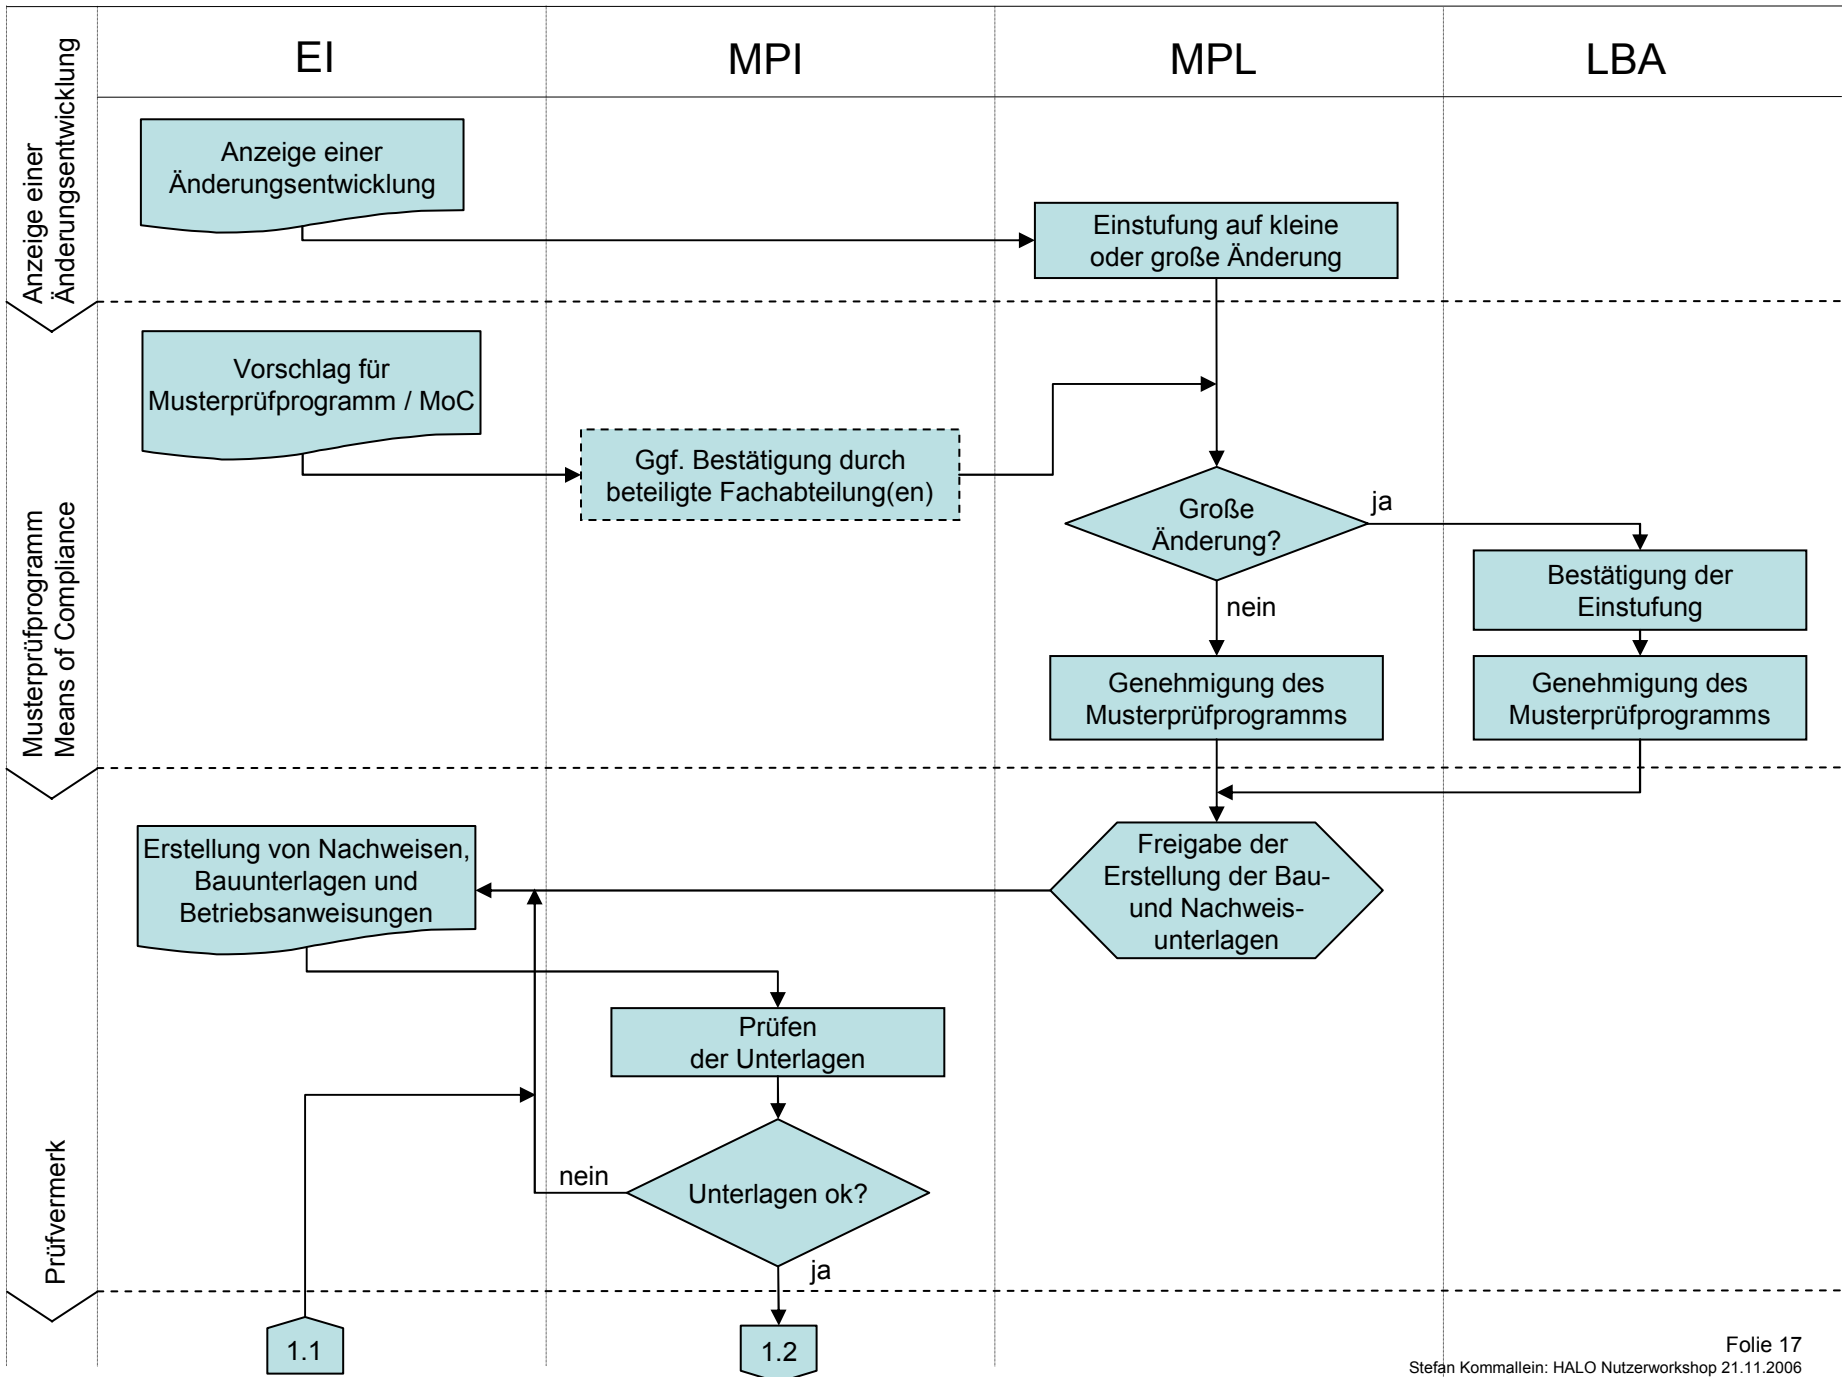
EI

MPI

MPL

LBA

Anzeige einer Änderungsentwicklung

Anzeige einer Änderungsentwicklung

Einstufung auf kleine oder große Änderung

Musterprüfprogramm Means of Compliance

Vorschlag für Musterprüfprogramm / MoC

Ggf. Bestätigung durch beteiligte Fachabteilung(en)

Große Änderung?

ja

nein

Bestätigung der Einstufung

Genehmigung des Musterprüfprogramms

Genehmigung des Musterprüfprogramms

Prüfvermerk

Erstellung von Nachweisen, Bauunterlagen und Betriebsanweisungen

Freigabe der Erstellung der Bau- und Nachweis-unterlagen

Prüfen der Unterlagen

nein

Unterlagen ok?

ja

1.1

1.2

Folie 17
Stefan Kommallein: HALO Nutzerworkshop 21.11.2006